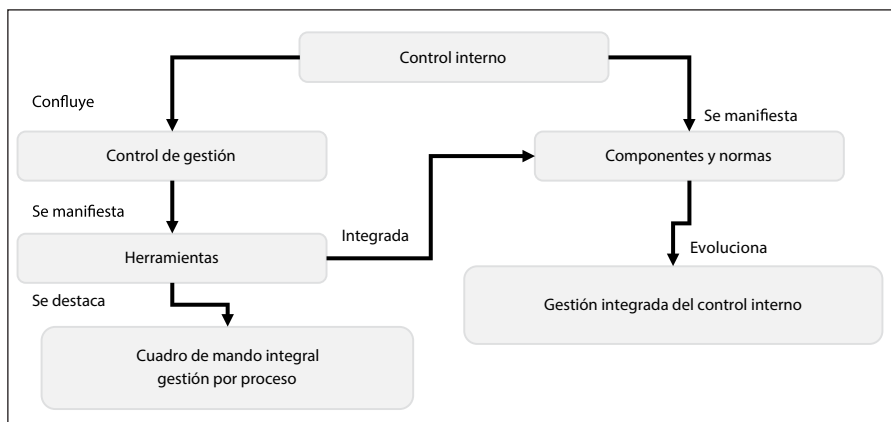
Control interno

Confluye

Se manifiesta

Control de gestión

Componentes y normas

Se manifiesta

Integrada

Herramientas

Evoluciona

Se destaca

Gestión integrada del control interno

Cuadro de mando integral
gestión por proceso